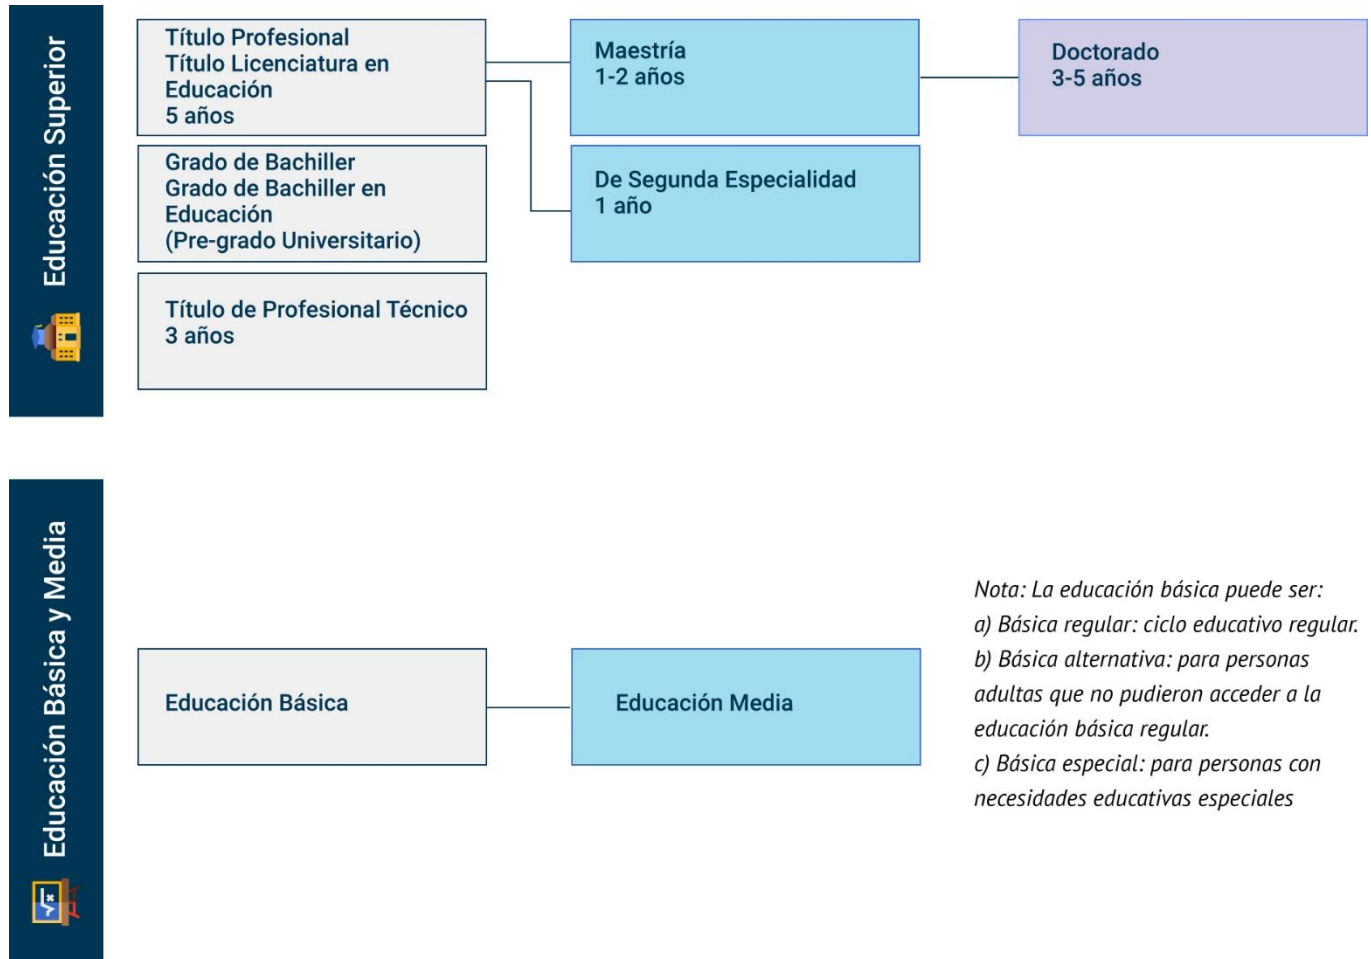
Educación Superior

Título Profesional
Título Licenciatura en Educación
5 años

Grado de Bachiller
Grado de Bachiller en Educación
(Pre-grado Universitario)

Título de Profesional Técnico
3 años

Maestría
1-2 años

De Segunda Especialidad
1 año

Doctorado
3-5 años

Educación Básica y Media

Educación Básica

Educación Media

Nota: La educación básica puede ser:
a) Básica regular: ciclo educativo regular.
b) Básica alternativa: para personas adultas que no pudieron acceder a la educación básica regular.
c) Básica especial: para personas con necesidades educativas especiales